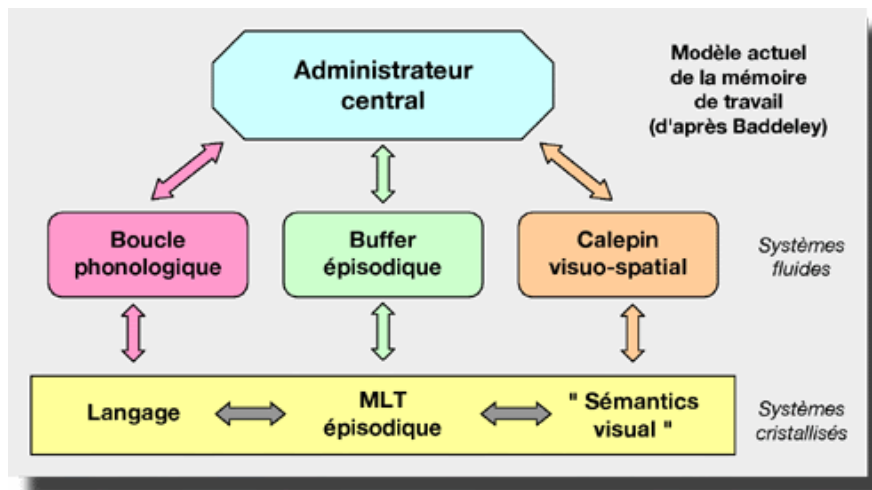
Administrateur central

Modèle actuel de la mémoire de travail (d'après Baddeley)

Boucle phonologique

Buffer épisodique

Calepin visuo-spatial

Systèmes fluides

Langage

MLT épisodique

" Sémantics visual "

Systèmes cristallisés